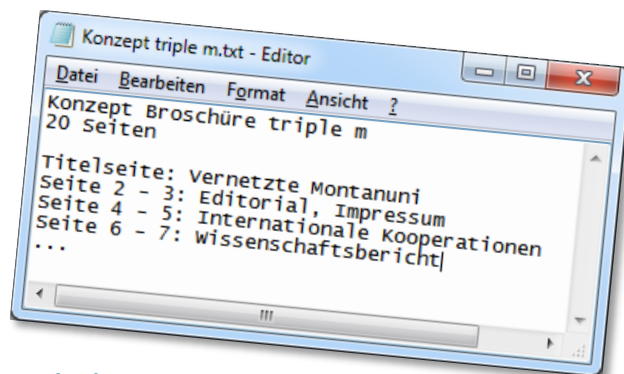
Konzept triple m.txt - Editor

Datei Bearbeiten Format Ansicht ?

Konzept Broschüre triple m
20 Seiten

Titelseite: Vernetzte Montanuni
Seite 2 - 3: Editorial, Impressum
Seite 4 - 5: Internationale Kooperationen
Seite 6 - 7: Wissenschaftsbericht
...